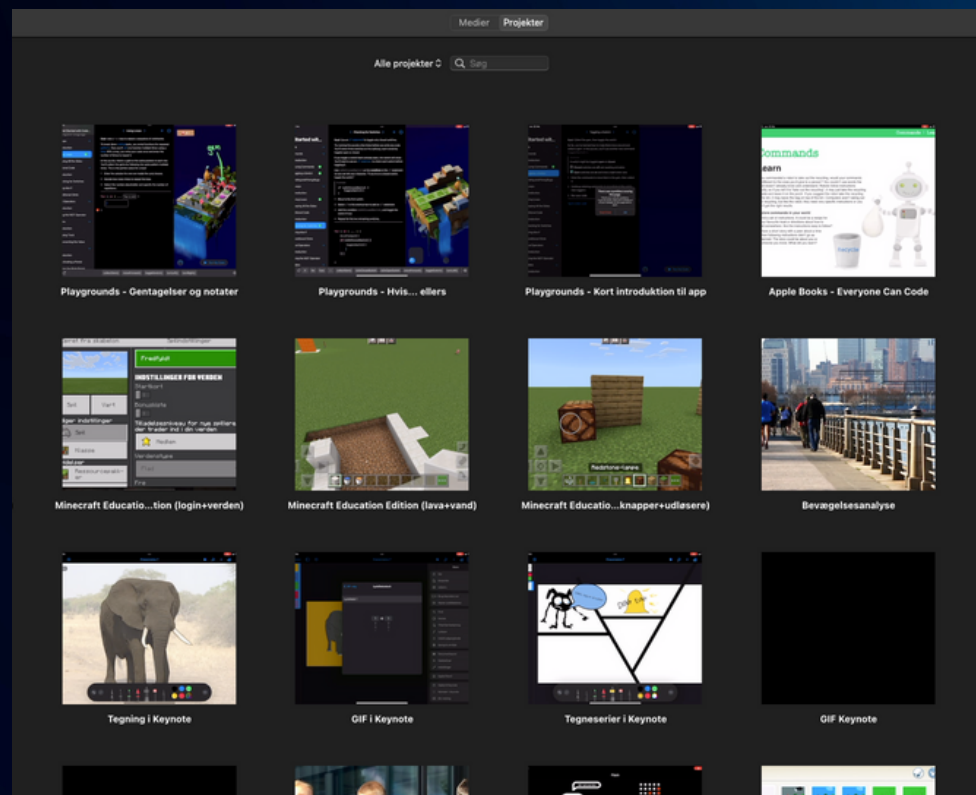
Medier Projekter

Alle projekter Søg

Playgrounds - Gentagelser og notater

Playgrounds - Hvis… ellers

Playgrounds - Kort introduktion til app

Apple Books - Everyone Can Code

Minecraft Educatio…tion (login+verden)

Minecraft Education Edition (lava+vand)

Minecraft Educatio…knapper+udløsere)

Bevægelsesanalyse

Tegning i Keynote

GIF i Keynote

Tegneserier i Keynote

GIF Keynote